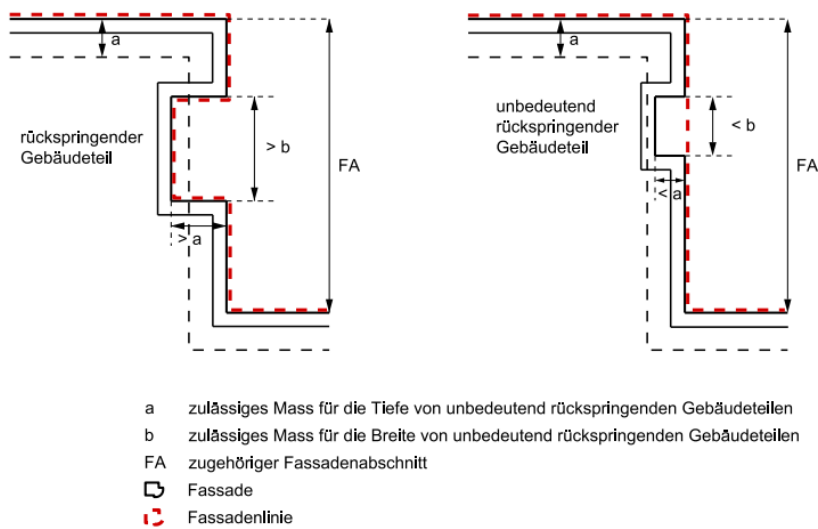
a

rückspringender Gebäudeteil

> b

FA

> a

a

unbedeutend rückspringender Gebäudeteil

< b

FA

< a

a zulässiges Mass für die Tiefe von unbedeutend rückspringenden Gebäudeteilen

b zulässiges Mass für die Breite von unbedeutend rückspringenden Gebäudeteilen

FA zugehöriger Fassadenabschnitt

Fassade

Fassadenlinie